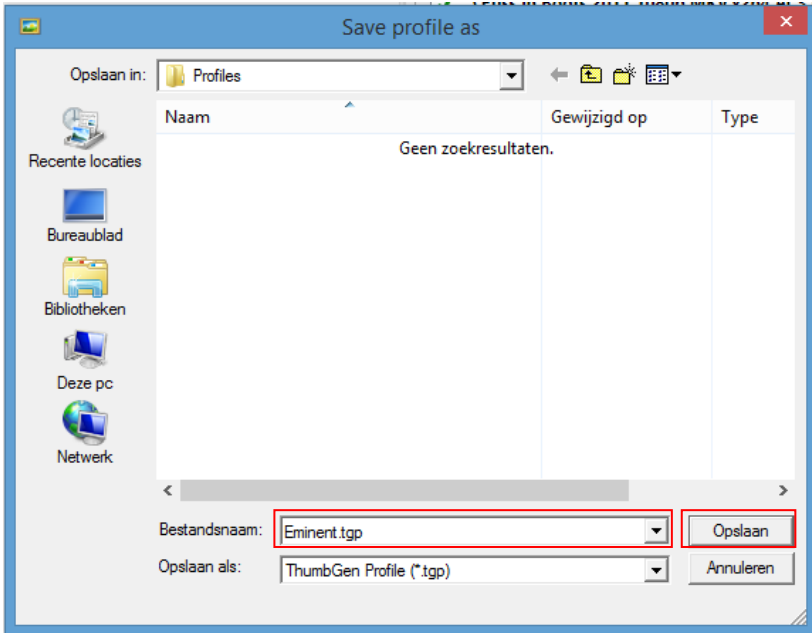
Save profile as

Opslaan in: Profiles

Naam | Gewijzigd op | Type

Geen zoekresultaten.

Recente locaties

Bureaublad

Bibliotheken

Deze pc

Netwerk

Bestandsnaam: Eminent.tgp

Opslaan als: ThumbGen Profile (*.tgp)

Opslaan

Annuleren